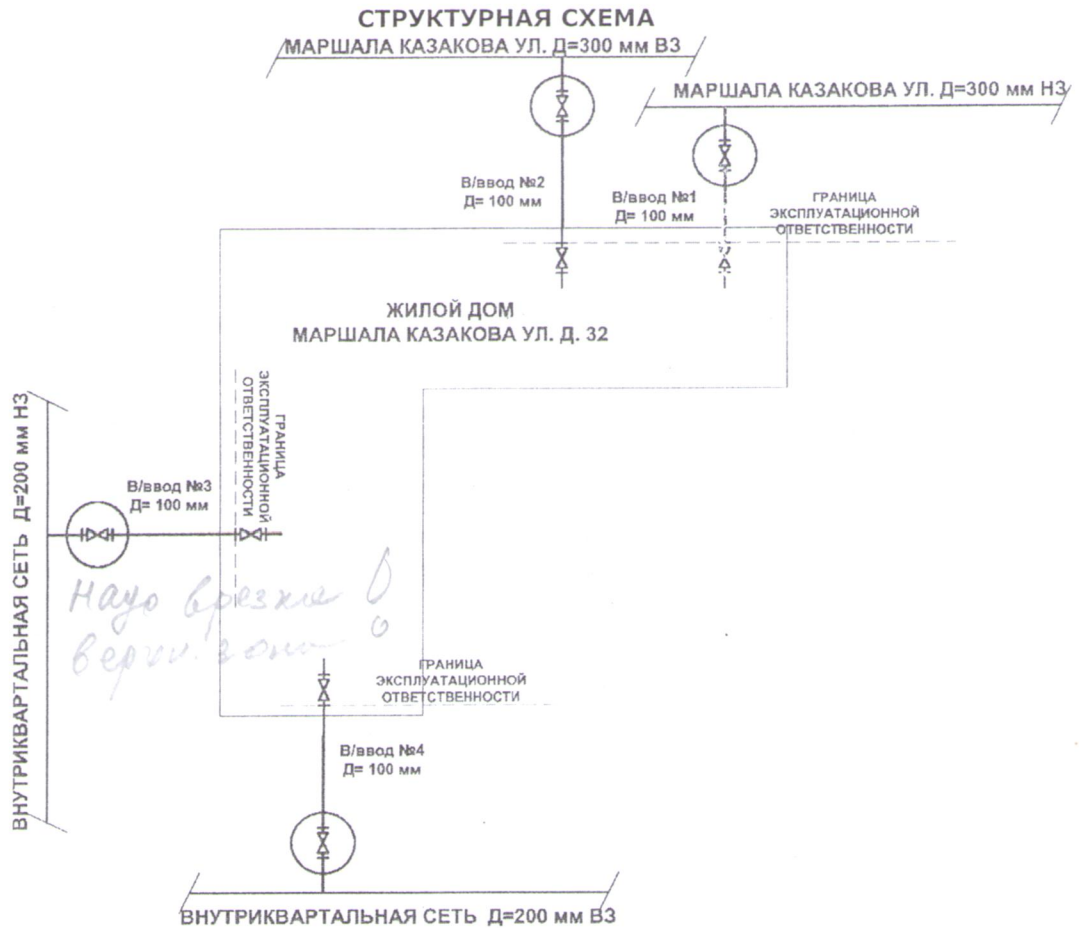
СТРУКТУРНАЯ СХЕМА

МАРШАЛА КАЗАКОВА УЛ. Д=300 мм ВЗ

МАРШАЛА КАЗАКОВА УЛ. Д=300 мм НЗ

В/ввод №2
Д= 100 мм

В/ввод №1
Д= 100 мм

ГРАНИЦА
ЭКСПЛУАТАЦИОННОЙ
ОТВЕТСТВЕННОСТИ

ЖИЛОЙ ДОМ
МАРШАЛА КАЗАКОВА УЛ. Д. 32

ГРАНИЦА
ЭКСПЛУАТАЦИОННОЙ
ОТВЕТСТВЕННОСТИ

ВНУТРИКВАРТАЛЬНАЯ СЕТЬ Д=200 мм НЗ

В/ввод №3
Д= 100 мм

Надо врезки в
верхн. зон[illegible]

ГРАНИЦА
ЭКСПЛУАТАЦИОННОЙ
ОТВЕТСТВЕННОСТИ

В/ввод №4
Д= 100 мм

ВНУТРИКВАРТАЛЬНАЯ СЕТЬ Д=200 мм ВЗ